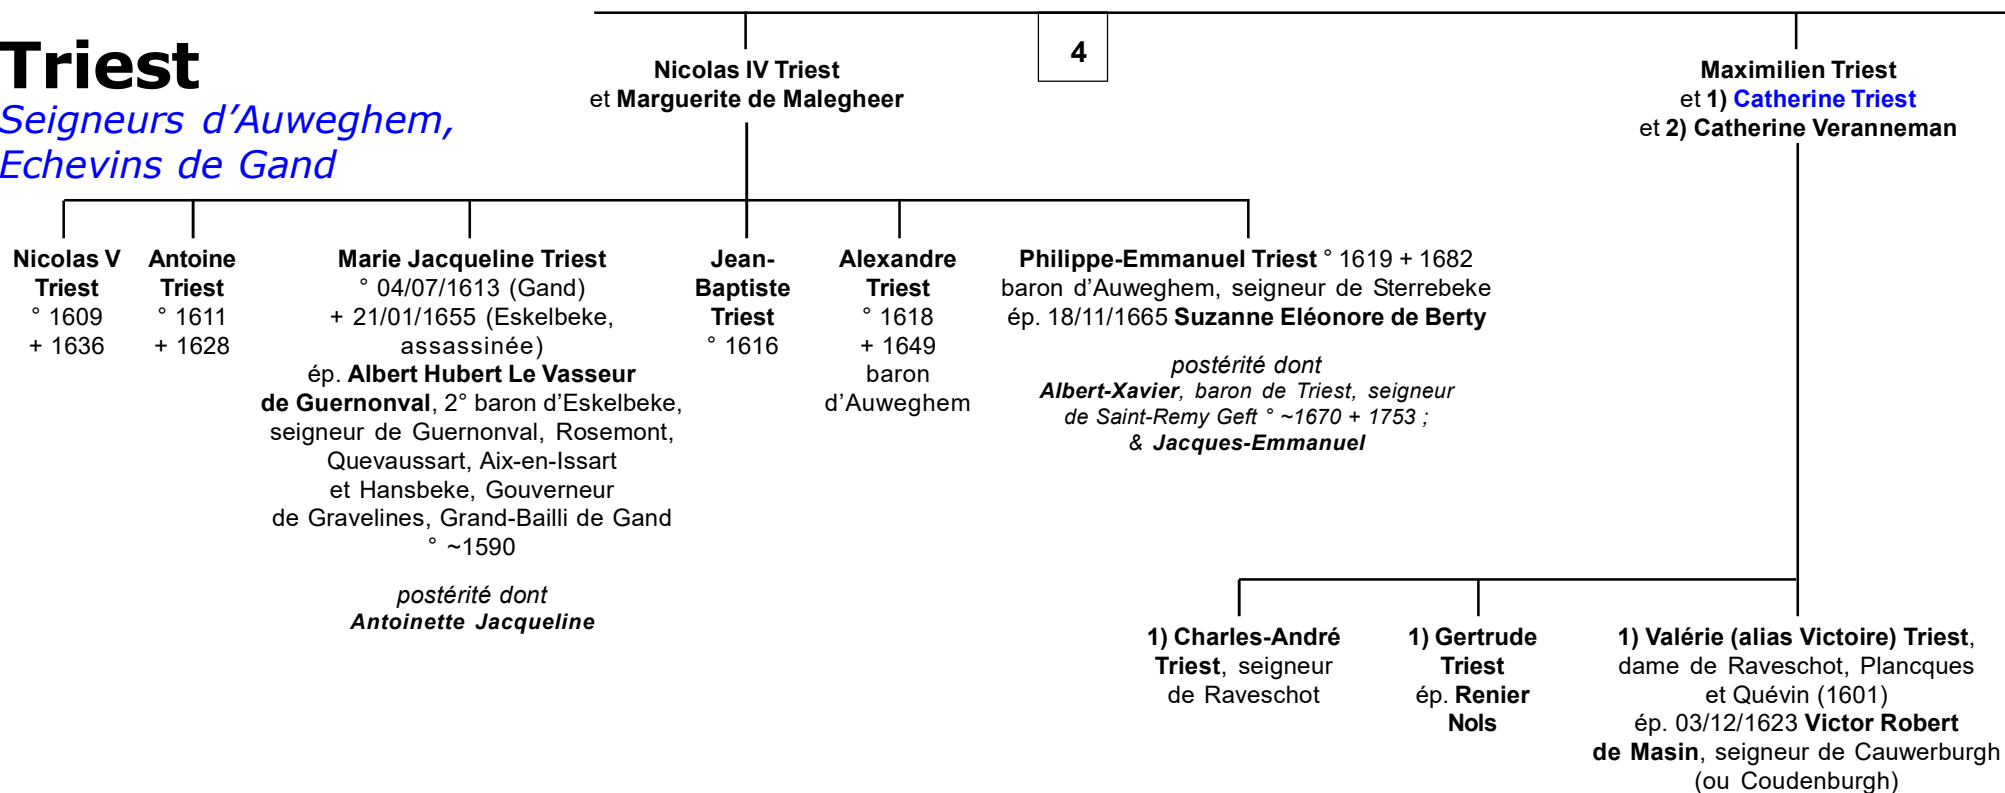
Triest
Seigneurs d'Auweghem,
Echevins de Gand

4

Nicolas IV Triest
et Marguerite de Malegheer

Maximilien Triest
et 1) Catherine Triest
et 2) Catherine Veranneman

Nicolas V Triest
° 1609
+ 1636

Antoine Triest
° 1611
+ 1628

Marie Jacqueline Triest
° 04/07/1613 (Gand)
+ 21/01/1655 (Eskelbeke, assassinée)
ép. Albert Hubert Le Vasseur de Guernonval, 2° baron d'Eskelbeke, seigneur de Guernonval, Rosemont, Quevaussart, Aix-en-Issart et Hansbeke, Gouverneur de Gravelines, Grand-Bailli de Gand
° ~1590

postérité dont
Antoinette Jacqueline

Jean-Baptiste Triest
° 1616

Alexandre Triest
° 1618
+ 1649
baron d'Auweghem

Philippe-Emmanuel Triest ° 1619 + 1682
baron d'Auweghem, seigneur de Sterrebeke
ép. 18/11/1665 Suzanne Eléonore de Berty

postérité dont
Albert-Xavier, baron de Triest, seigneur de Saint-Remy Geft ° ~1670 + 1753 ;
& Jacques-Emmanuel

1) Charles-André Triest, seigneur de Raveschot

1) Gertrude Triest
ép. Renier Nols

1) Valérie (alias Victoire) Triest, dame de Raveschot, Plancques et Quévin (1601)
ép. 03/12/1623 Victor Robert de Masin, seigneur de Cauwerburgh (ou Coudenburgh)